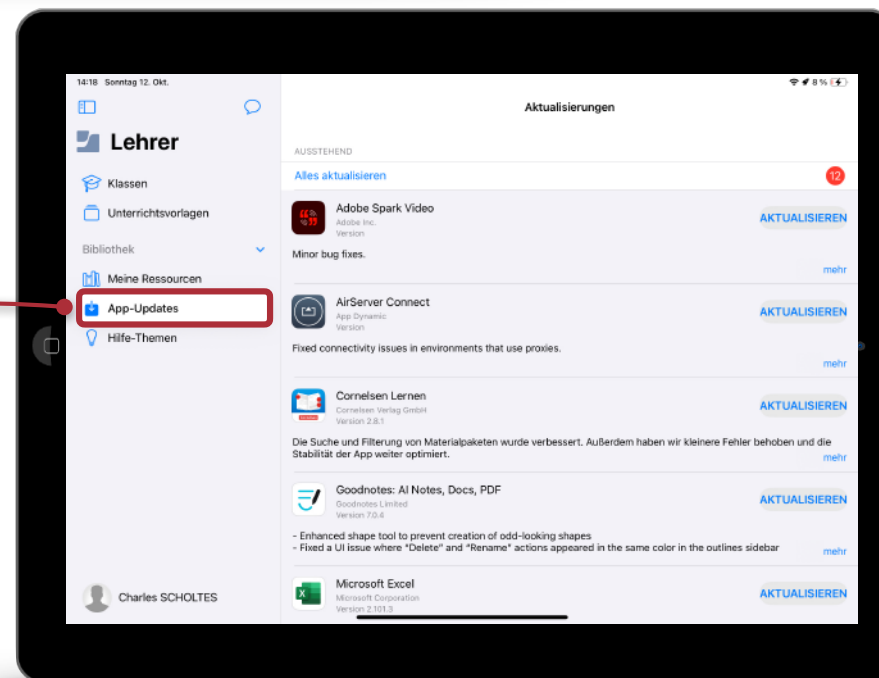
14:18 Sonntag 12. Okt.

8 %

Lehrer

Klassen

Unterrichtsvorlagen

Bibliothek

Meine Ressourcen

App-Updates

Hilfe-Themen

Charles SCHOLTES

Aktualisierungen

AUSSTEHEND

Alles aktualisieren

12

Adobe Spark Video
Adobe Inc.
Version

AKTUALISIEREN

Minor bug fixes.

mehr

AirServer Connect
App Dynamic
Version

AKTUALISIEREN

Fixed connectivity issues in environments that use proxies.

mehr

Cornelsen Lernen
Cornelsen Verlag GmbH
Version 2.8.1

AKTUALISIEREN

Die Suche und Filterung von Materialpaketen wurde verbessert. Außerdem haben wir kleinere Fehler behoben und die Stabilität der App weiter optimiert.

mehr

Goodnotes: AI Notes, Docs, PDF
Goodnotes Limited
Version 7.0.4

AKTUALISIEREN

- Enhanced shape tool to prevent creation of odd-looking shapes
- Fixed a UI issue where "Delete" and "Rename" actions appeared in the same color in the outlines sidebar

mehr

Microsoft Excel
Microsoft Corporation
Version 2.101.3

AKTUALISIEREN